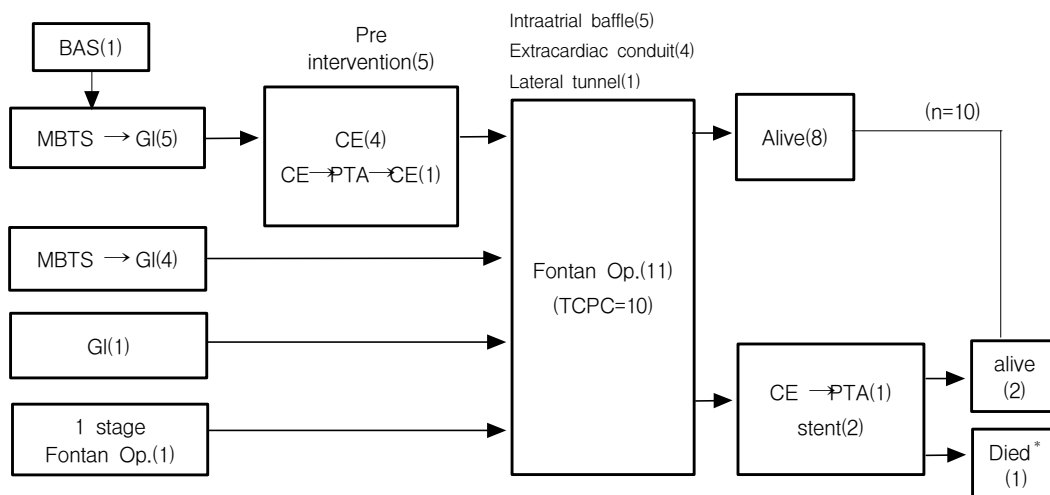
BAS(1)

MBTS $\rightarrow$ GI(5)

Pre intervention(5)

CE(4)
CE $\rightarrow$ PTA $\rightarrow$ CE(1)

Intraatrial baffle(5)
Extracardiac conduit(4)
Lateral tunnel(1)

Alive(8)

(n=10)

MBTS $\rightarrow$ GI(4)

Fontan Op.(11)
(TCPC=10)

GI(1)

1 stage Fontan Op.(1)

CE $\rightarrow$ PTA(1)
stent(2)

alive (2)

Died$^*$ (1)